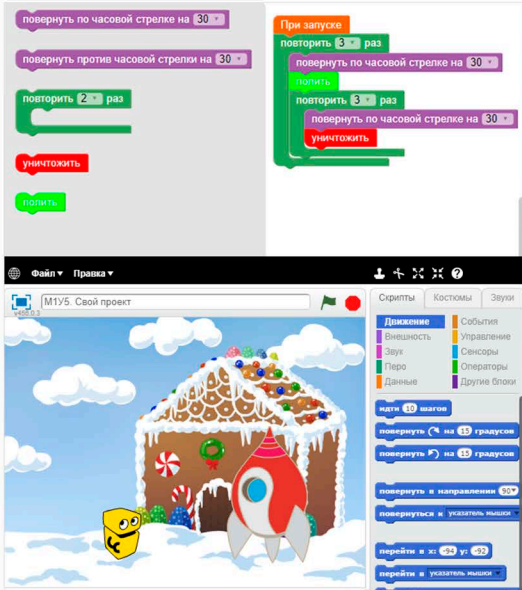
повернуть по часовой стрелке на 30

повернуть против часовой стрелки на 30

повторить 2 раз

уничтожить

полить

При запуске
повторить 3 раз
повернуть по часовой стрелке на 30
полить
повторить 3 раз
повернуть по часовой стрелке на 30
уничтожить

Файл▼ Правка▼

M1У5. Свой проект
v458.0.3

Скрипты Костюмы Звуки

Движение
Внешность
Звук
Перо
Данные
События
Управление
Сенсоры
Операторы
Другие блоки

идти 10 шагов
повернуть ↻ на 15 градусов
повернуть ↺ на 15 градусов
повернуть в направлении 90▼
повернуться к указатель мышки
перейти в x: -94 y: -92
перейти в указатель мышки